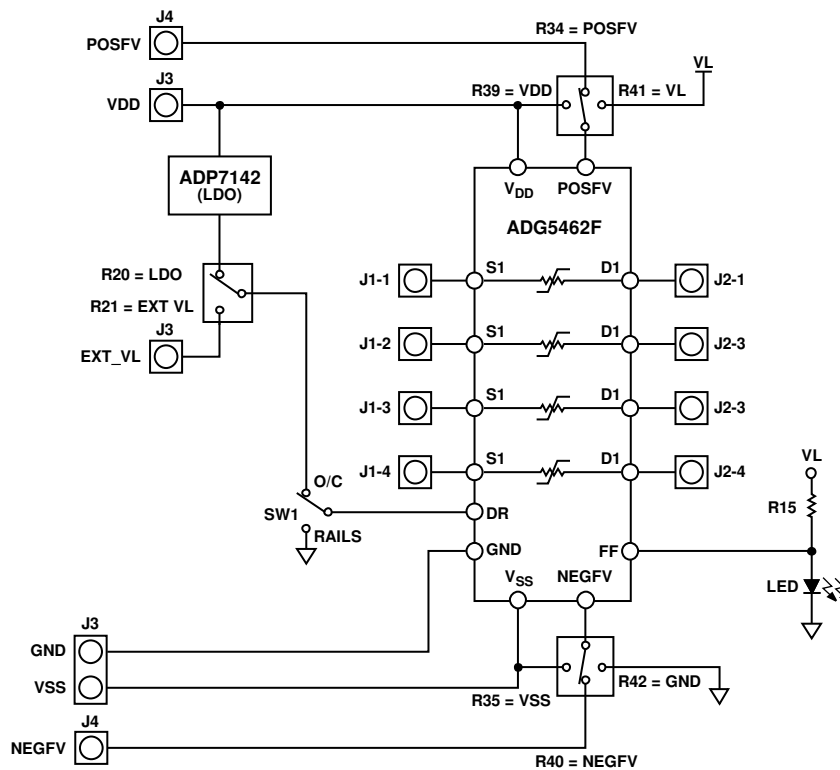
J4
POSFV
R34 = POSFV
J3
VDD
R39 = VDD
R41 = VL
VL
ADP7142
(LDO)
$V_{DD}$
POSFV
ADG5462F
R20 = LDO
R21 = EXT VL
J3
EXT_VL
J1-1
S1
D1
J2-1
J1-2
S1
D1
J2-3
J1-3
S1
D1
J2-3
J1-4
S1
D1
J2-4
VL
O/C
SW1
DR
R15
RAILS
GND
FF
$V_{SS}$
NEGFV
LED
J3
GND
VSS
R42 = GND
R35 = VSS
J4
NEGFV
R40 = NEGFV